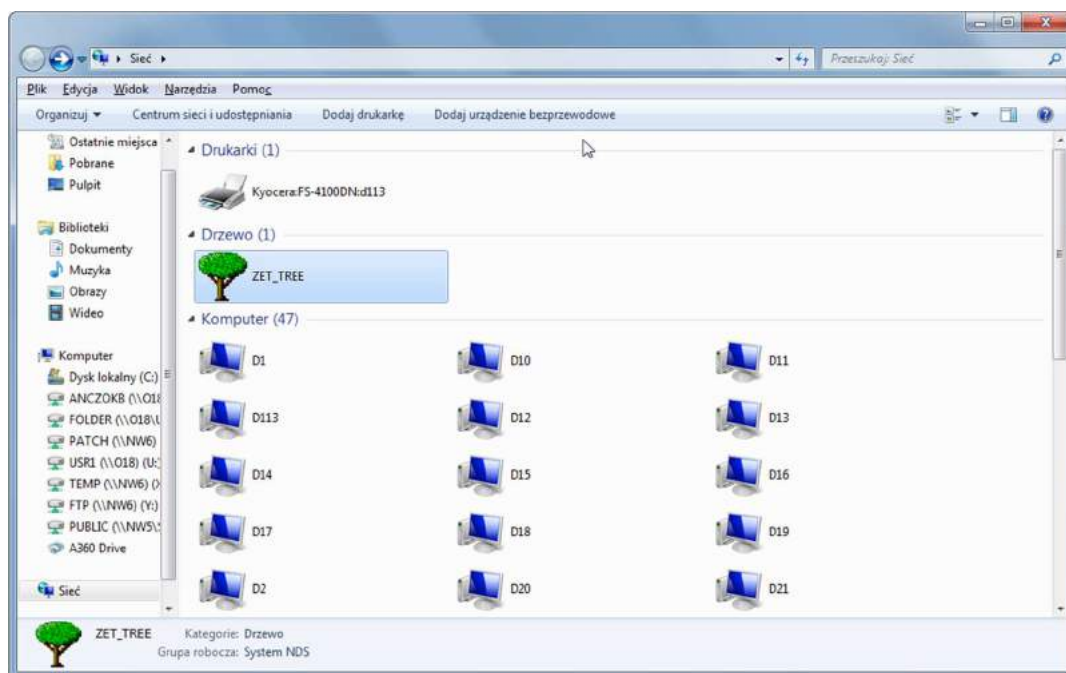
Sieć ▸

Przeszukaj: Sieć

Plik Edycja Widok Narzędzia Pomoc

Organizuj ▾ Centrum sieci i udostępniania Dodaj drukarkę Dodaj urządzenie bezprzewodowe

Ostatnie miejsca
Pobrane
Pulpit

Biblioteki
Dokumenty
Muzyka
Obrazy
Wideo

Komputer
Dysk lokalny (C:)
ANCZOKB (\\O18
FOLDER (\\O18\
PATCH (\\NW6)
USR1 (\\O18) (U:)
TEMP (\\NW6) (
FTP (\\NW6) (Y:)
PUBLIC (\\NW5\
A360 Drive

Sieć

Drukarki (1)

Kyocera:FS-4100DN:d113

Drzewo (1)

ZET_TREE

Komputer (47)

D1 D10 D11
D113 D12 D13
D14 D15 D16
D17 D18 D19
D2 D20 D21

ZET_TREE Kategorie: Drzewo
Grupa robocza: System NDS